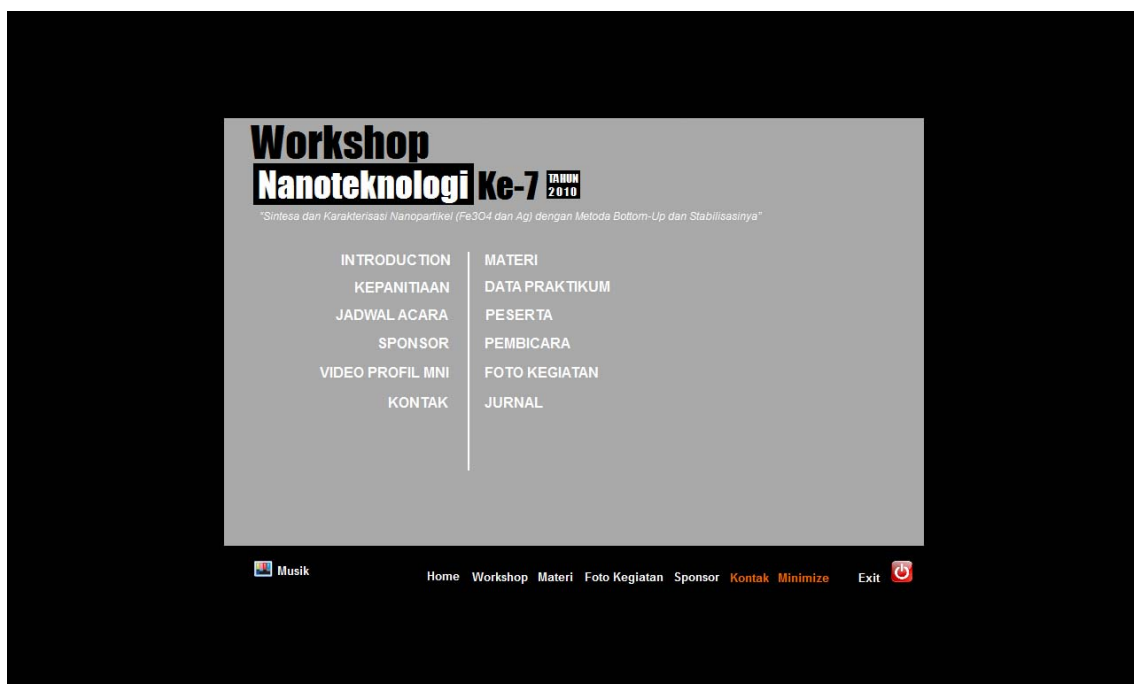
Workshop
Nanoteknologi Ke-7 TAHUN 2010

"Sintesa dan Karakterisasi Nanopartikel (Fe3O4 dan Ag) dengan Metoda Bottom-Up dan Stabilisasinya"

INTRODUCTION
KEPANITIAAN
JADWAL ACARA
SPONSOR
VIDEO PROFIL MNI
KONTAK

MATERI
DATA PRAKTIKUM
PESERTA
PEMBICARA
FOTO KEGIATAN
JURNAL

Musik

Home Workshop Materi Foto Kegiatan Sponsor Kontak Minimize Exit